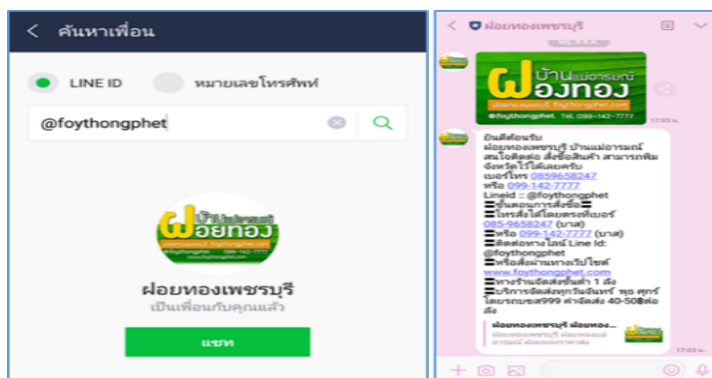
< ค้นหาเพื่อน

LINE ID

หมายเลขโทรศัพท์

@foythongphet

ฝอยทอง
www.foythongphet.com
@foythongphet

ฝอยทองเพชรบุรี
เป็นเพื่อนกับคุณแล้ว

แชท

< ฝอยทองเพชรบุรี

ฝอยทอง
บ้านแม่อารมณ์
www.foythongphet.com
@foythongphet Tel. 099-142-7777

17:03 น.

ยินดีต้อนรับ
ฝอยทองเพชรบุรี บ้านแม่อารมณ์
สนใจติดต่อ สั่งซื้อสินค้า สามารถทัก
อัตโนมัติได้เลยครับ
เบอร์โทร 0859658247
หรือ 099-142-7777
Lineid :: @foythongphet
ขั้นตอนการสั่งซื้อ
โทรสั่งได้โดยตรงที่เบอร์
085-9658247 (บาส)
หรือ 099-142-7777 (บาส)
ติดต่อทางไลน์ Line Id:
@foythongphet
หรือสั่งผ่านทางเว็บไซต์
www.foythongphet.com
ทางร้านจัดส่งขั้นต่ำ 1 ลัง
บริการจัดส่งทุกวันจันทร์ พุธ ศุกร์
โดยรถบขส999 ค่าจัดส่ง 40-50฿ต่อลัง

ฝอยทองเพชรบุรี ฝอยทอง...
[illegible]

17:03 น.